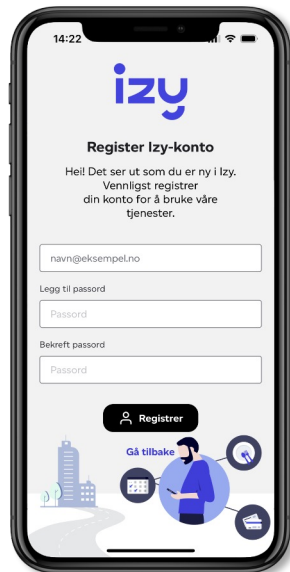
14:22

izy

Register Izy-konto

Hei! Det ser ut som du er ny i Izy. Vennligst registrer din konto for å bruke våre tjenester.

navn@eksempel.no

Legg til passord

Passord

Bekreft passord

Passord

Registrer

Gå tilbake